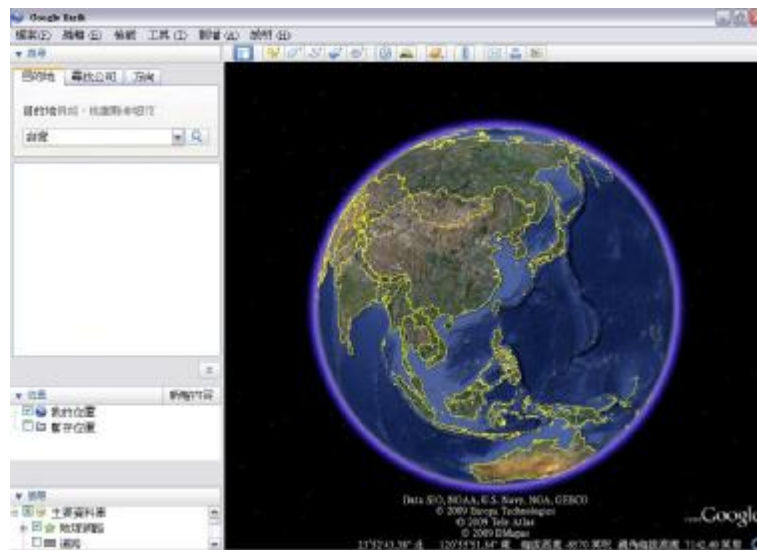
Google Earth

檔案(F) 編輯(E) 檢視 工具(T) 新增(A) 說明(H)

▼ 搜尋

飛往 尋找公司 方向

前往目的地 例如：搜尋 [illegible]

台灣

▼ 位置 新增內容

我的位置

暫存位置

▼ 圖層

主要資料庫

地理資訊

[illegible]

Data SIO, NOAA, U.S. Navy, NGA, GEBCO
© 2009 Europa Technologies
© 2009 Tele Atlas
© 2009 DMapas

Google

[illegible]